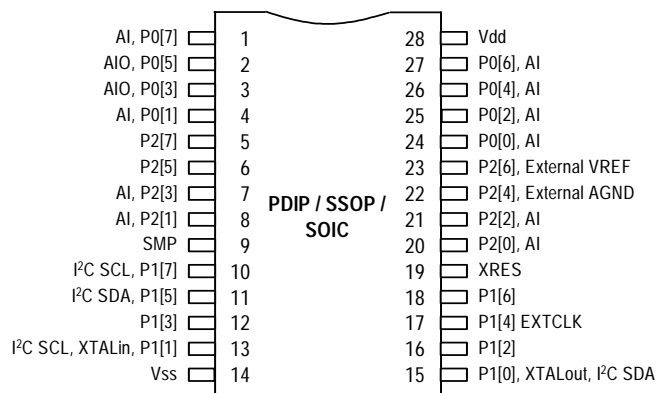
AI, P0[7] 1
AIO, P0[5] 2
AIO, P0[3] 3
AI, P0[1] 4
P2[7] 5
P2[5] 6
AI, P2[3] 7
AI, P2[1] 8
SMP 9
I$^2$C SCL, P1[7] 10
I$^2$C SDA, P1[5] 11
P1[3] 12
I$^2$C SCL, XTALin, P1[1] 13
Vss 14

PDIP / SSOP / SOIC

28 Vdd
27 P0[6], AI
26 P0[4], AI
25 P0[2], AI
24 P0[0], AI
23 P2[6], External VREF
22 P2[4], External AGND
21 P2[2], AI
20 P2[0], AI
19 XRES
18 P1[6]
17 P1[4] EXTCLK
16 P1[2]
15 P1[0], XTALout, I$^2$C SDA